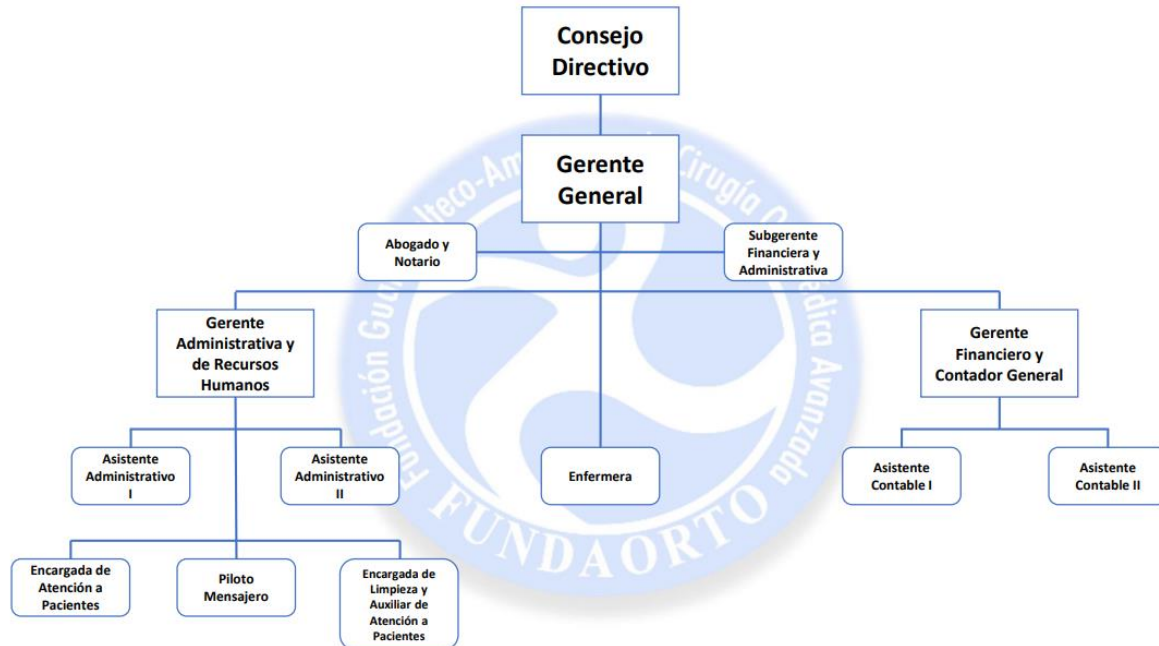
Consejo Directivo

Gerente General

Abogado y Notario

Subgerente Financiera y Administrativa

Gerente Administrativa y de Recursos Humanos

Gerente Financiero y Contador General

Asistente Administrativo I

Asistente Administrativo II

Enfermera

Asistente Contable I

Asistente Contable II

Encargada de Atención a Pacientes

Piloto Mensajero

Encargada de Limpieza y Auxiliar de Atención a Pacientes

Fundación Guatemalteco-Americana de Cirugía Ortopédica Avanzada
FUNDAORTO